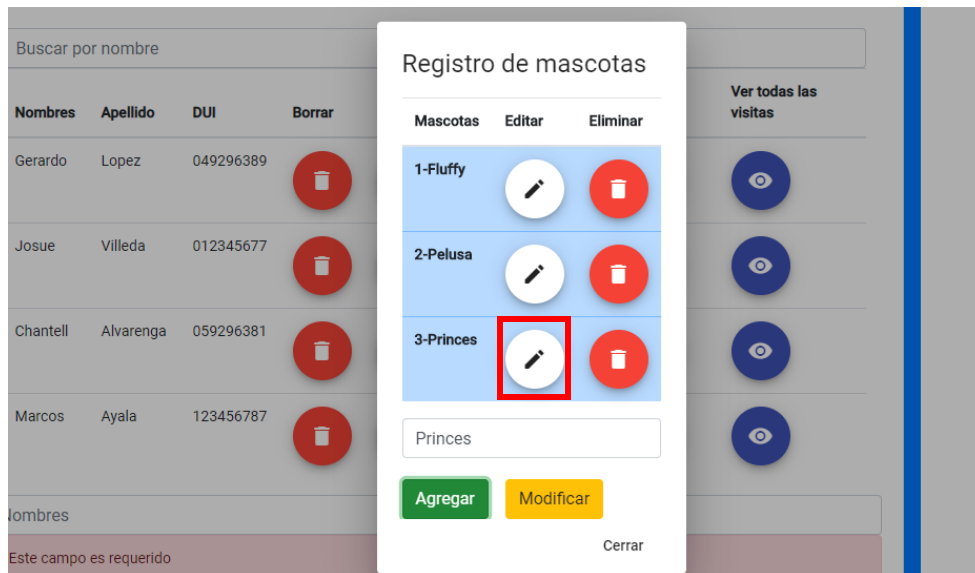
Buscar por nombre

| Nombres | Apellido | DUI | Borrar | Ver todas las visitas |
|---|---|---|---|---|
| Gerardo | Lopez | 049296389 | | |
| Josue | Villeda | 012345677 | | |
| Chantell | Alvarenga | 059296381 | | |
| Marcos | Ayala | 123456787 | | |

Nombres

Este campo es requerido

Registro de mascotas

| Mascotas | Editar | Eliminar |
|---|---|---|
| 1-Fluffy | | |
| 2-Pelusa | | |
| 3-Princes | | |

Princes

Agregar Modificar

Cerrar